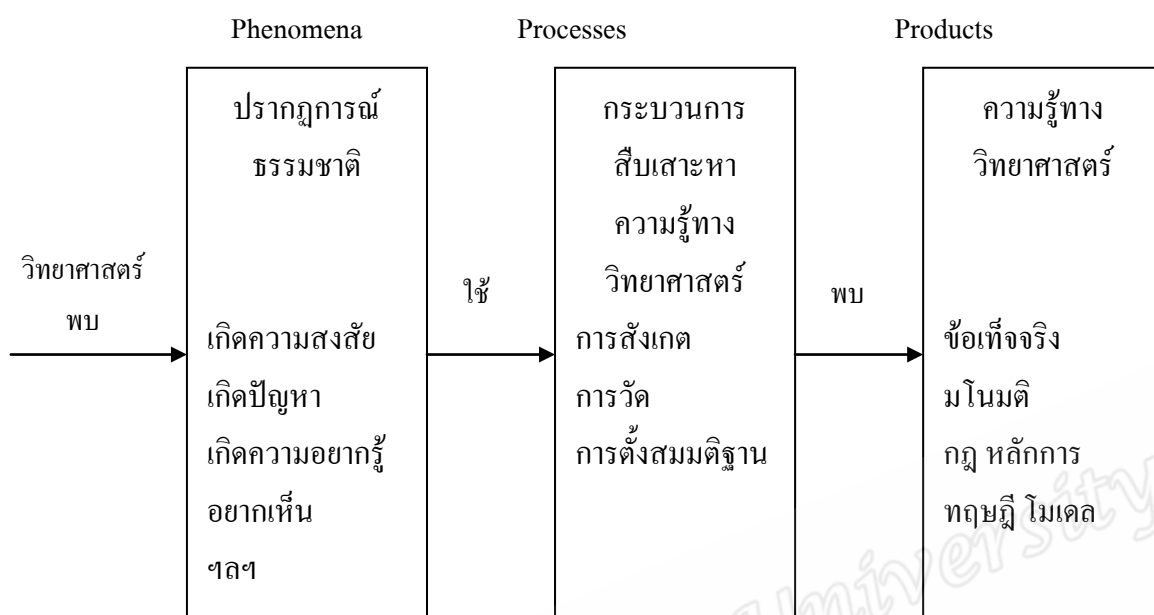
Phenomena

Processes

Products

วิทยาศาสตร์ พบ

ปรากฏการณ์ ธรรมชาติ

เกิดความสงสัย
เกิดปัญหา
เกิดความอยากรู้อยากเห็น
ฯลฯ

ใช้

กระบวนการ สืบเสาะหา ความรู้ทาง วิทยาศาสตร์

การสังเกต
การวัด
การตั้งสมมติฐาน

พบ

ความรู้ทาง วิทยาศาสตร์

ข้อเท็จจริง
มโนมติ
กฎ หลักการ
ทฤษฎี โมเดล

University